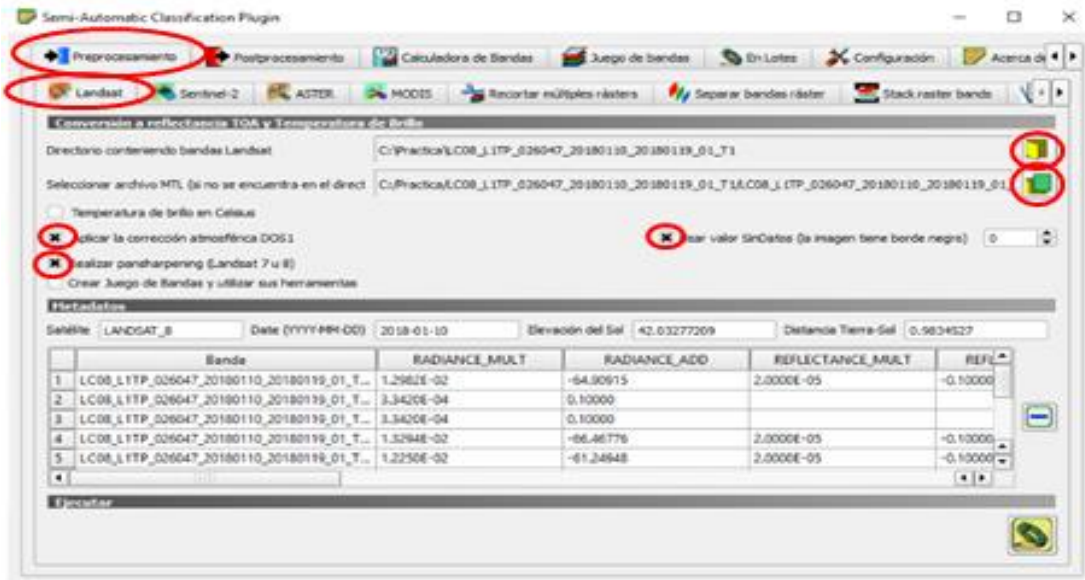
Semi-Automatic Classification Plugin

Preprocesamiento | Postprocesamiento | Calculadora de Bandas | Juego de bandas | En Lotes | Configuración | Acerca d

Landsat | Sentinel-2 | ASTER | MODIS | Recortar múltiples rásters | Separar bandas ráster | Stack raster bands

Conversión a reflectancia TOA y Temperatura de Brillo

Directorio conteniendo bandas Landsat: C:/Practica/LC08_L1TP_026047_20180110_20180119_01_T1

Seleccionar archivo MTL (si no se encuentra en el direct: C:/Practica/LC08_L1TP_026047_20180110_20180119_01_T1/LC08_L1TP_026047_20180110_20180119_01

Temperatura de brillo en Celsius

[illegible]plicar la corrección atmosférica DOS1

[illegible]sar valor SinDatos (la imagen tiene borde negro) 0

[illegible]ealizar pansharpening (Landsat 7 u 8)

Crear Juego de Bandas y utilizar sus herramientas

Metadatos

Satélite LANDSAT_8 | Date (YYYY-MM-DD) 2018-01-10 | Elevación del Sol 42.03277209 | Distancia Tierra-Sol 0.9834527

| | Banda | RADIANCE_MULT | RADIANCE_ADD | REFLECTANCE_MULT | REFL |
|---|---|---|---|---|---|
| 1 | LC08_L1TP_026047_20180110_20180119_01_T... | 1.2982E-02 | -64.90915 | 2.0000E-05 | -0.10000 |
| 2 | LC08_L1TP_026047_20180110_20180119_01_T... | 3.3420E-04 | 0.10000 | | |
| 3 | LC08_L1TP_026047_20180110_20180119_01_T... | 3.3420E-04 | 0.10000 | | |
| 4 | LC08_L1TP_026047_20180110_20180119_01_T... | 1.3294E-02 | -66.46776 | 2.0000E-05 | -0.10000 |
| 5 | LC08_L1TP_026047_20180110_20180119_01_T... | 1.2250E-02 | -61.24948 | 2.0000E-05 | -0.10000 |

Ejecutar